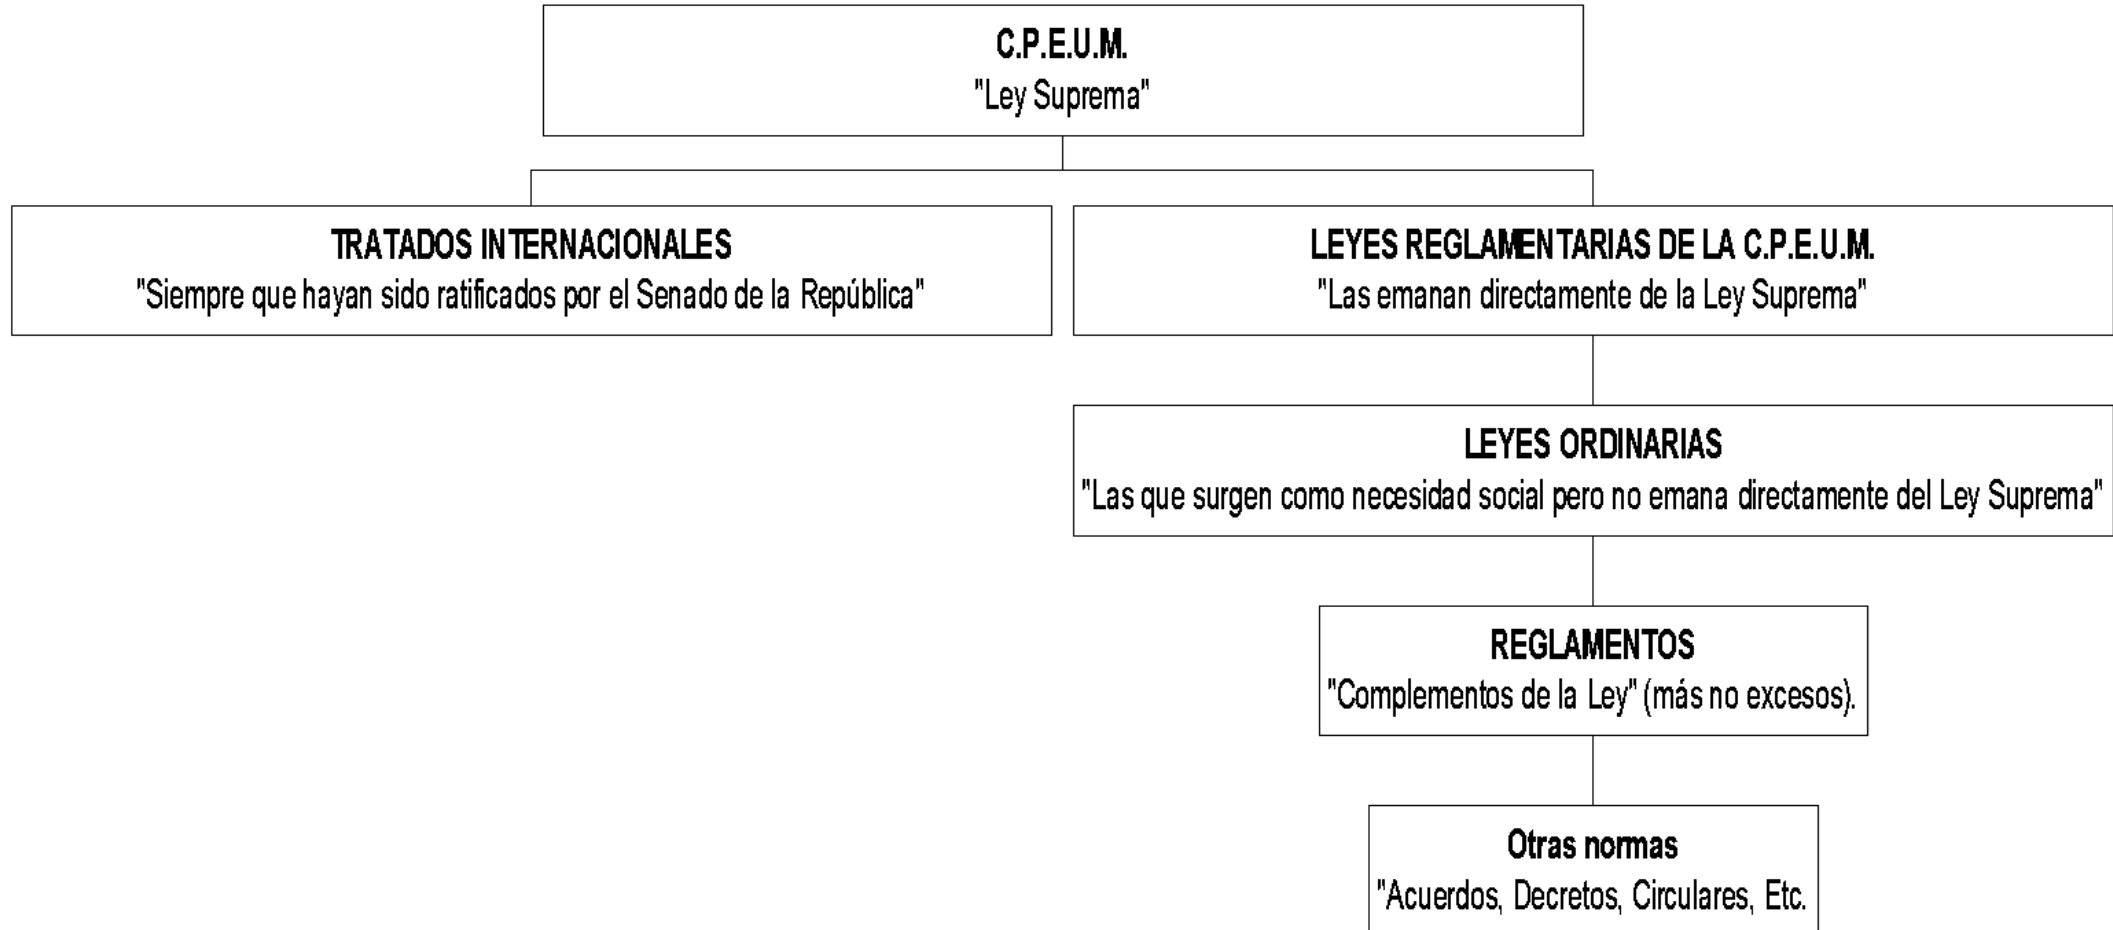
C.P.E.U.M.
"Ley Suprema"

TRATADOS INTERNACIONALES
"Siempre que hayan sido ratificados por el Senado de la República"

LEYES REGLAMENTARIAS DE LA C.P.E.U.M.
"Las emanan directamente de la Ley Suprema"

LEYES ORDINARIAS
"Las que surgen como necesidad social pero no emana directamente del Ley Suprema"

REGLAMENTOS
"Complementos de la Ley" (más no excesos).

Otras normas
"Acuerdos, Decretos, Circulares, Etc.